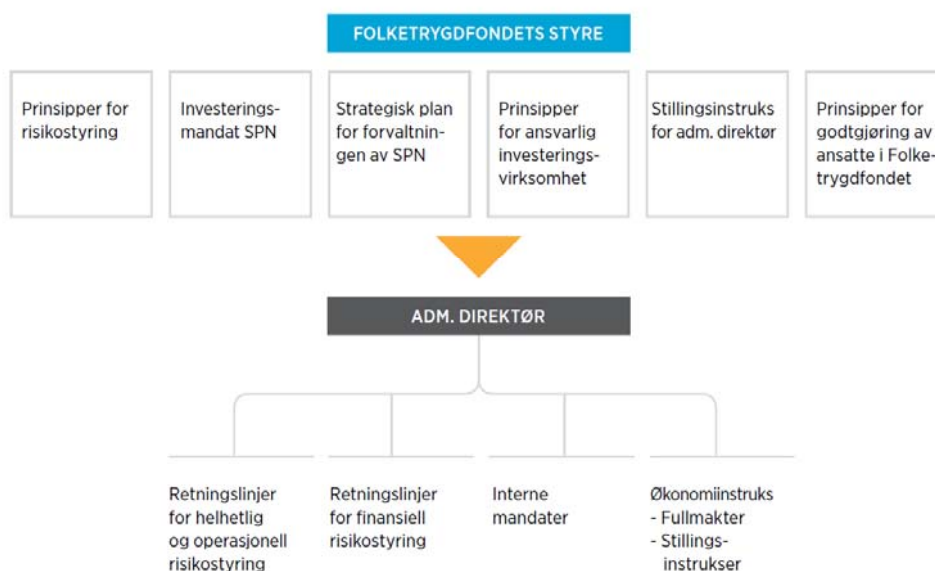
FOLKETRYGDFONDETS STYRE

Prinsipper for risikostyring

Investeringsmandat SPN

Strategisk plan for forvaltningen av SPN

Prinsipper for ansvarlig investeringsvirksomhet

Stillingsinstruks for adm. direktør

Prinsipper for godtgjøring av ansatte i Folketrygdfondet

ADM. DIREKTØR

Retningslinjer for helhetlig og operasjonell risikostyring

Retningslinjer for finansiell risikostyring

Interne mandater

Økonomiinstruks
- Fullmakter
- Stillingsinstrukser